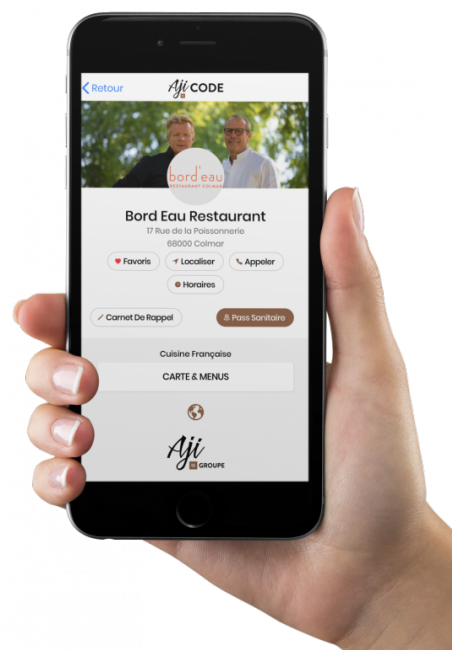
Retour
Aji CODE

bord'eau
RESTAURANT COLMAR

Bord Eau Restaurant
17 Rue de la Poissonnerie
68000 Colmar

Favoris
Localiser
Appeler
Horaires

Carnet De Rappel
Pass Sanitaire

Cuisine Française

CARTE & MENUS

Aji
GROUPE